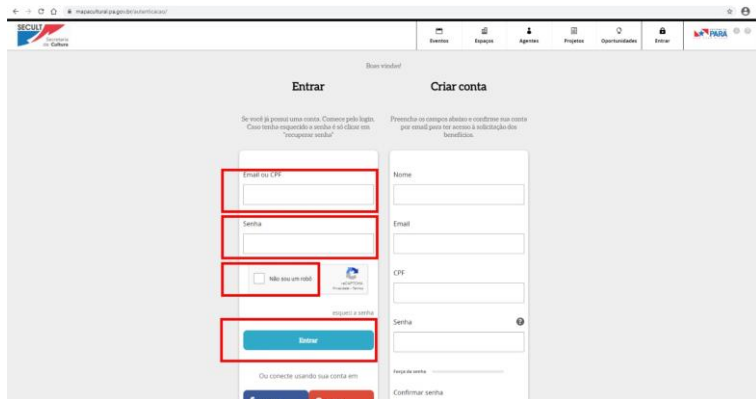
mapacultural.pa.gov.br/autenticacao/

SECULT Secretaria de Cultura

Eventos Espaços Agentes Projetos Oportunidades Entrar

PARÁ

Bem-vindo!

Entrar

Se você já possui uma conta. Comece pelo login. Caso tenha esquecido a senha é só clicar em "recuperar senha"

Email ou CPF

Senha

Não sou um robô

reCAPTCHA
Privacidade - Termos

esqueci a senha

Entrar

Ou conecte usando sua conta em

Criar conta

Preencha os campos abaixo e confirme sua conta por email para ter acesso à solicitação dos benefícios.

Nome

Email

CPF

Senha

Força da senha

Confirmar senha